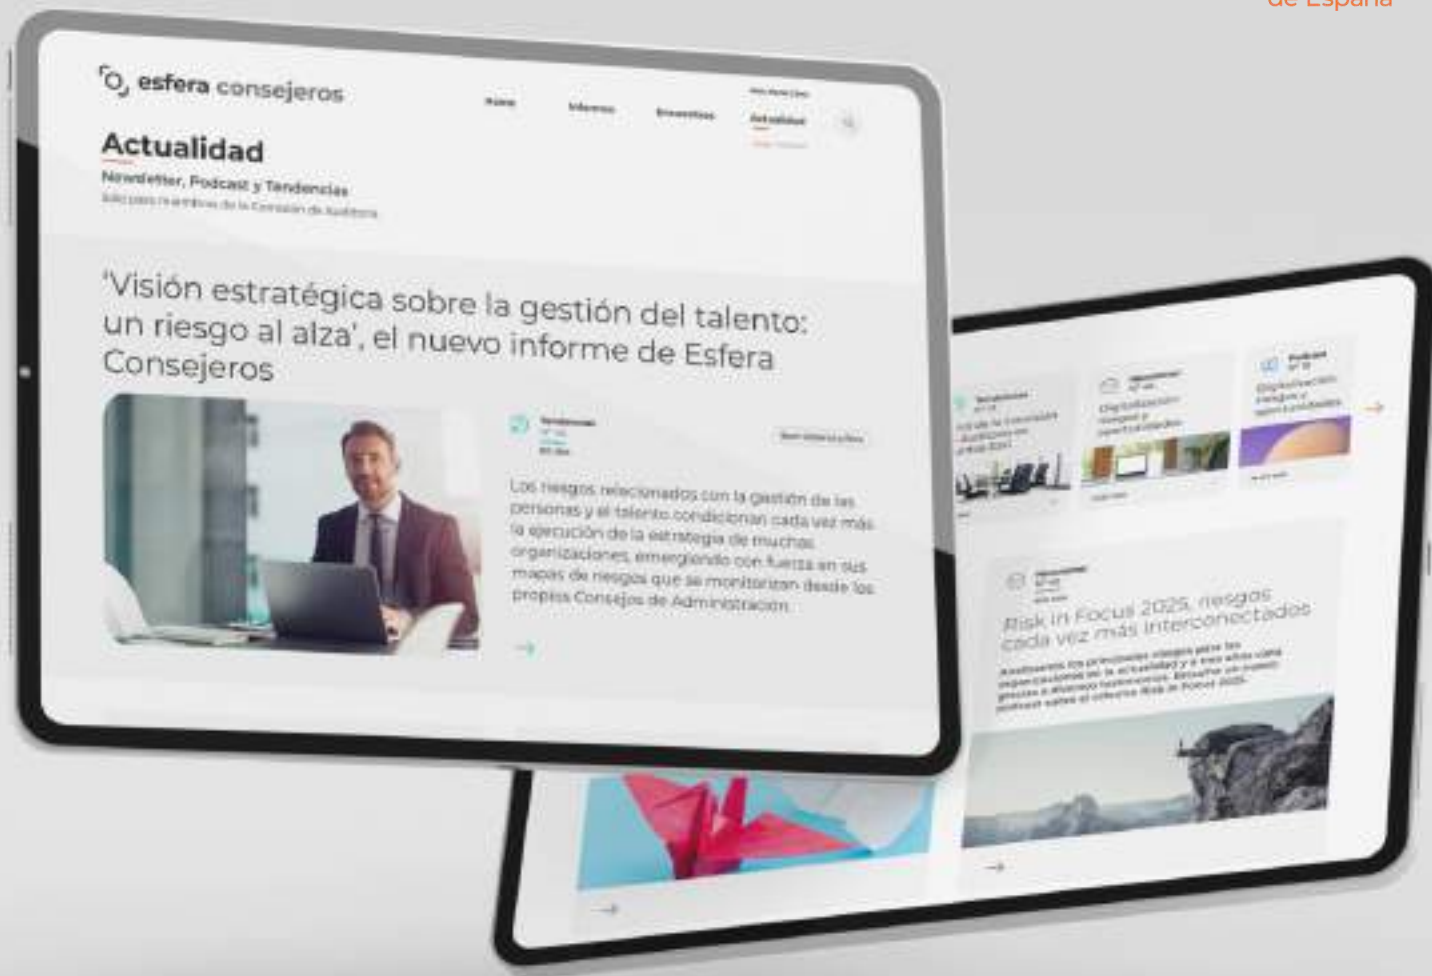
de España

esfera consejeros

Home Informes Encuentros Actualidad

Actualidad

Newsletter, Podcast y Tendencias

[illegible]

'Visión estratégica sobre la gestión del talento: un riesgo al alza', el nuevo informe de Esfera Consejeros

Tendencias

Los riesgos relacionados con la gestión de las personas y el talento condicionan cada vez más la ejecución de la estrategia de muchas organizaciones, emergiendo con fuerza en sus mapas de riesgos que se monitorizan desde los propios Consejos de Administración.

Tendencias

Newsletter

Digitalización: riesgos y oportunidades

Podcast

Digitalización: riesgos y oportunidades

Newsletter

Risk in Focus 2025, riesgos cada vez más interconectados

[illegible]